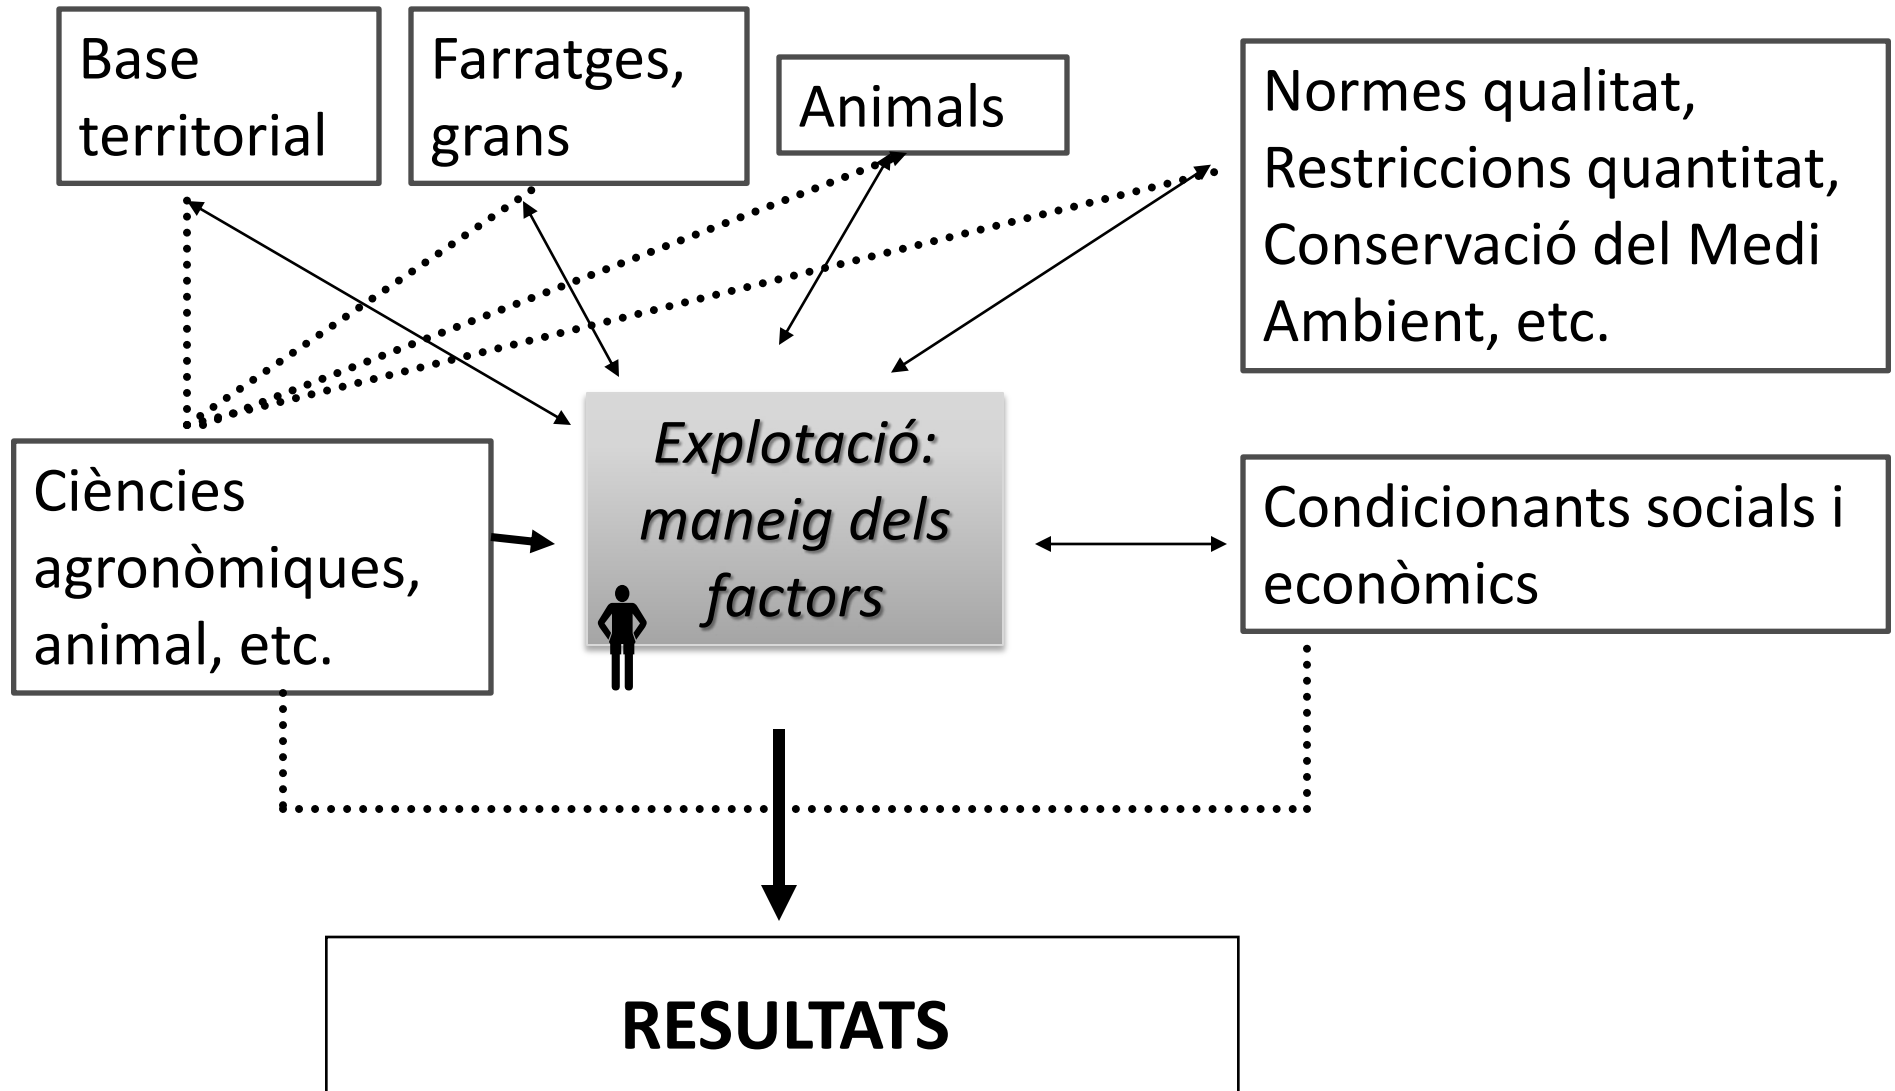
Base territorial

Farratges, grans

Animals

Normes qualitat, Restriccions quantitat, Conservació del Medi Ambient, etc.

Ciències agronòmiques, animal, etc.

*Explotació: maneig dels factors*

Condicionants socials i econòmics

**RESULTATS**